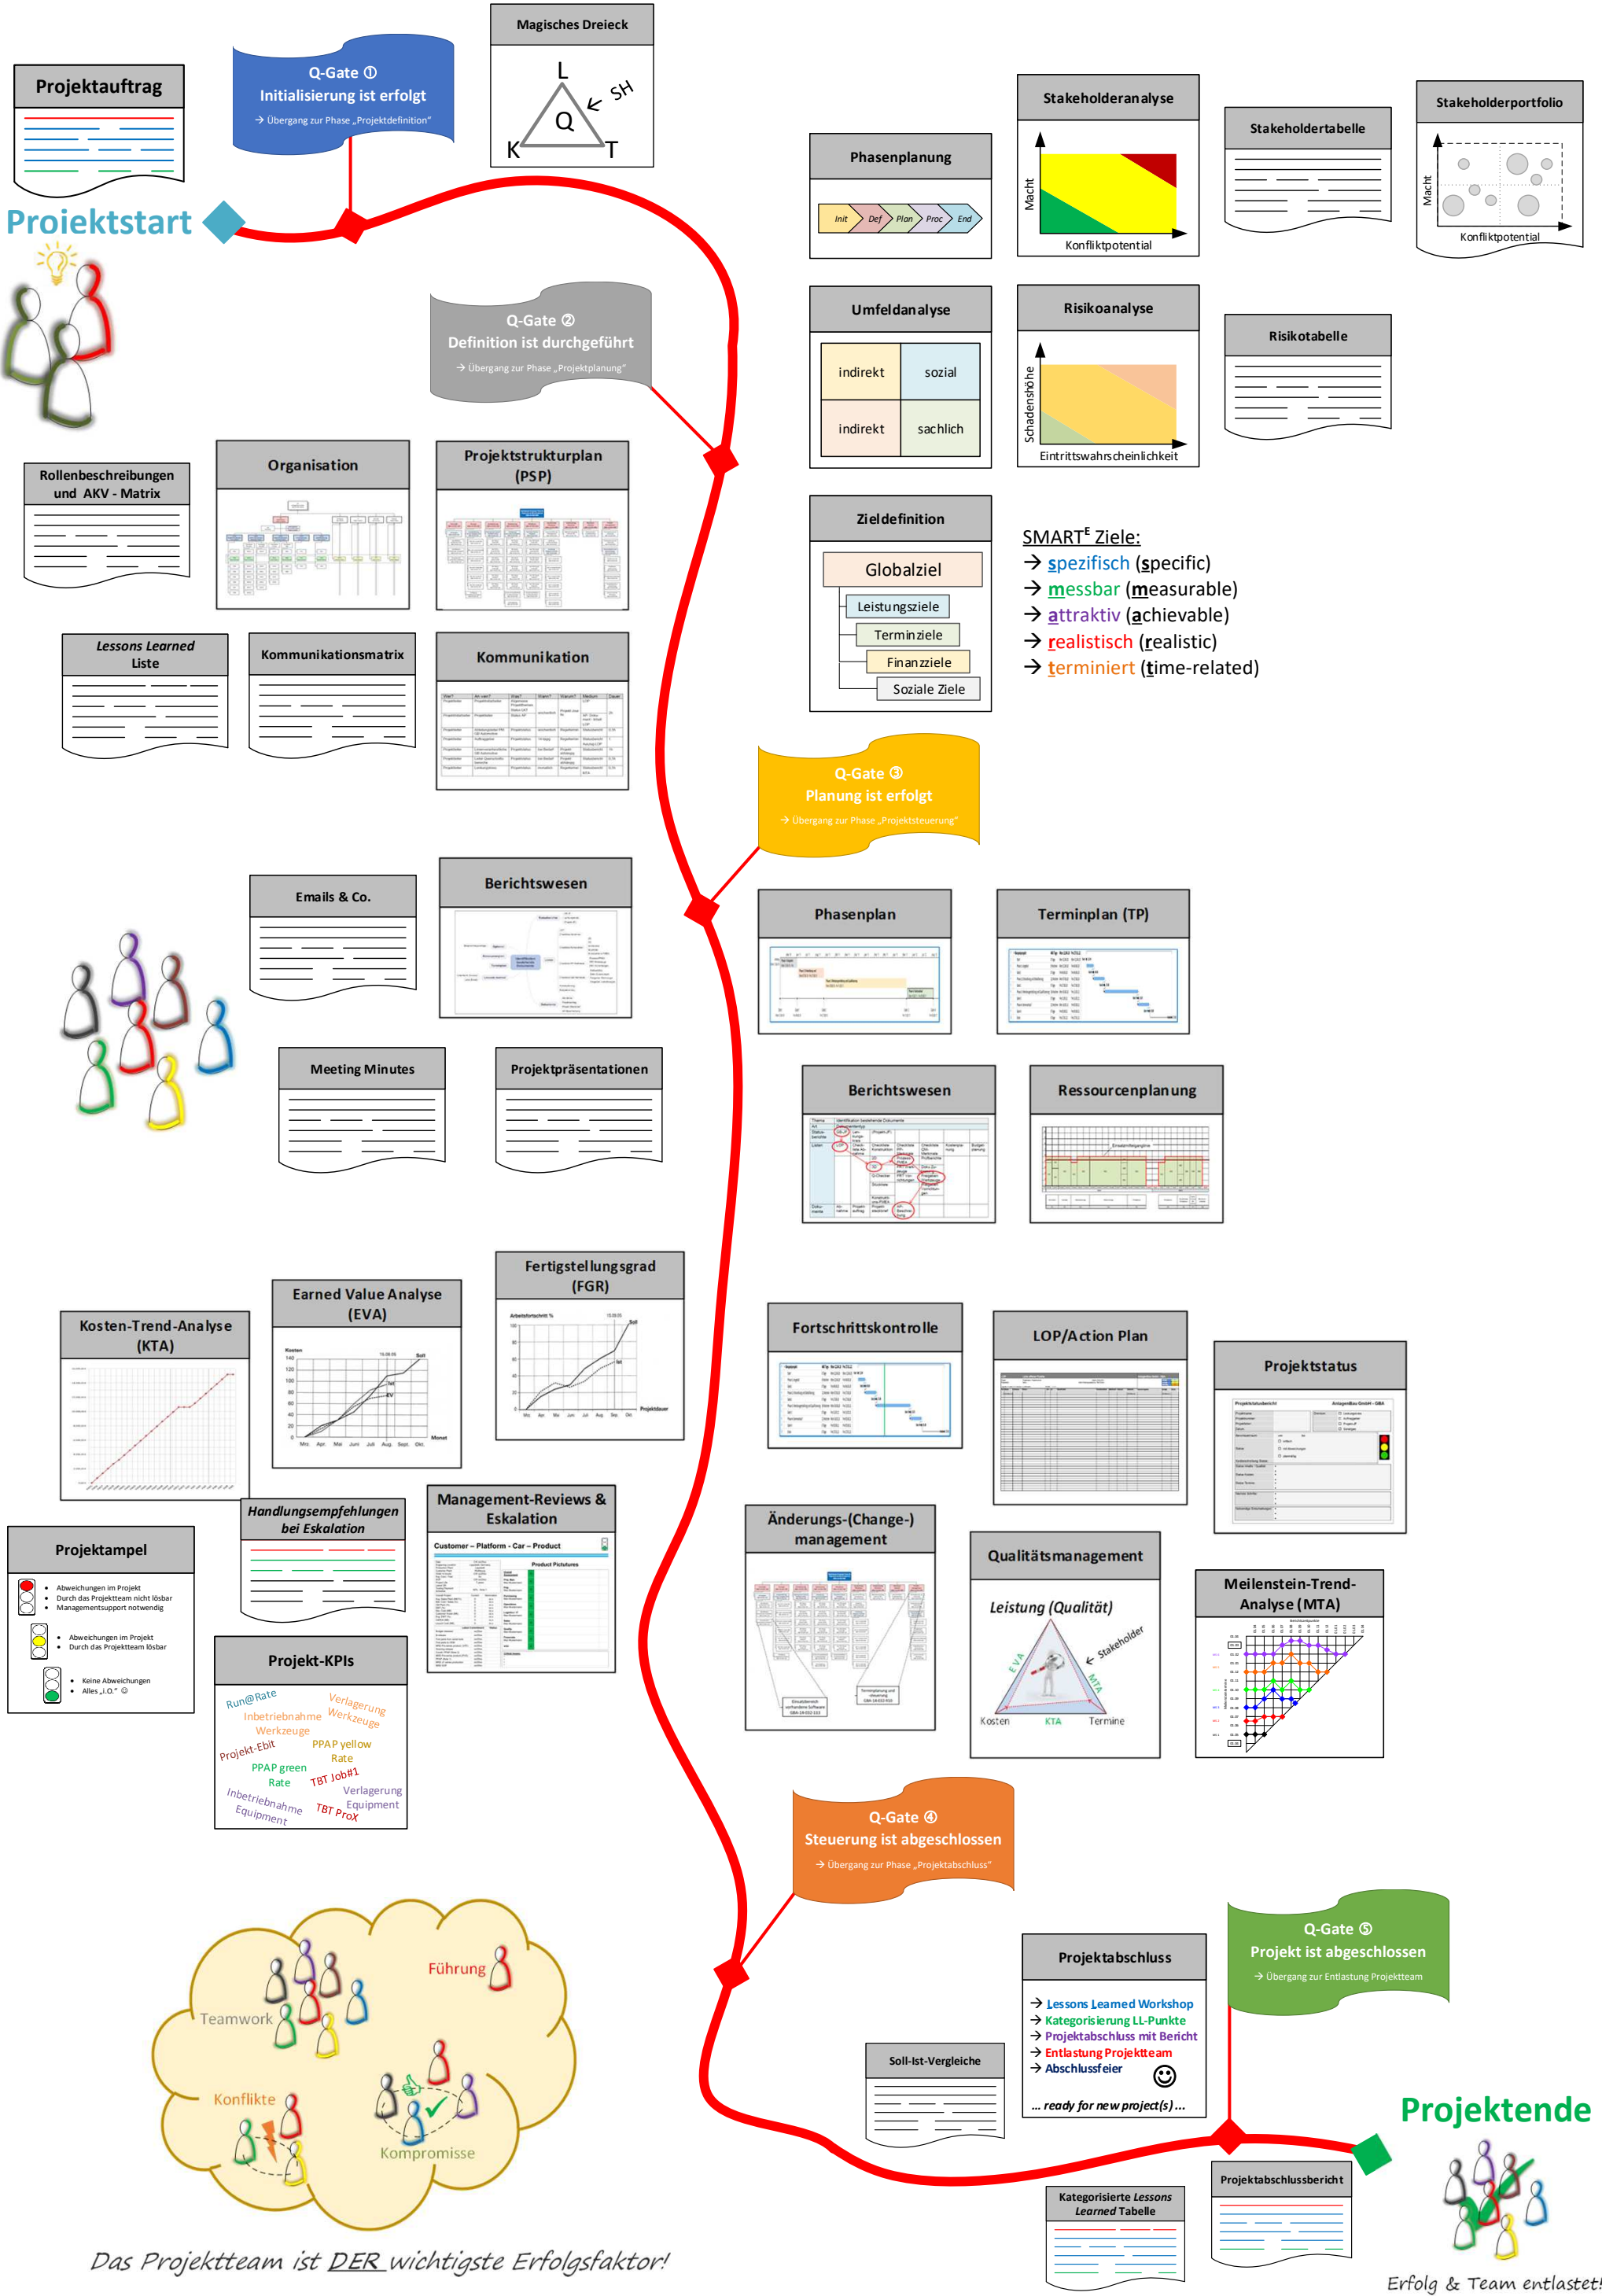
Projektauftrag

Q-Gate ①
Initialisierung ist erfolgt
→ Übergang zur Phase „Projektdefinition"

Magisches Dreieck
L
SH
Q
K
T

Projektstart

Stakeholderanalyse
Macht
Konfliktpotential

Stakeholdertabelle

Stakeholderportfolio
Macht
Konfliktpotential

Phasenplanung
Init
Def
Plan
Proc
End

Umfeldanalyse
indirekt
sozial
indirekt
sachlich

Risikoanalyse
Schadenshöhe
Eintrittswahrscheinlichkeit

Risikotabelle

Q-Gate ②
Definition ist durchgeführt
→ Übergang zur Phase „Projektplanung"

Rollenbeschreibungen und AKV - Matrix

Organisation

Projektstrukturplan (PSP)

Zieldefinition
Globalziel
Leistungsziele
Terminziele
Finanzziele
Soziale Ziele

SMART$^E$ Ziele:
→ spezifisch (specific)
→ messbar (measurable)
→ attraktiv (achievable)
→ realistisch (realistic)
→ terminiert (time-related)

Lessons Learned Liste

Kommunikationsmatrix

Kommunikation

Q-Gate ③
Planung ist erfolgt
→ Übergang zur Phase „Projektsteuerung"

Emails & Co.

Berichtswesen

Phasenplan

Terminplan (TP)

Meeting Minutes

Projektpräsentationen

Berichtswesen

Ressourcenplanung

Kosten-Trend-Analyse (KTA)

Earned Value Analyse (EVA)

Fertigstellungsgrad (FGR)

Fortschrittskontrolle

LOP/Action Plan

Projektstatus

Projektampel
Abweichungen im Projekt
Durch das Projektteam nicht lösbar
Managementsupport notwendig
Abweichungen im Projekt
Durch das Projektteam lösbar
Keine Abweichungen
Alles „i.O." ☺

Handlungsempfehlungen bei Eskalation

Management-Reviews & Eskalation
Customer – Platform – Car – Product
Product Pictures

Änderungs-(Change-) management

Qualitätsmanagement
Leistung (Qualität)
Stakeholder
EVA
MTA
Kosten
KTA
Termine

Meilenstein-Trend-Analyse (MTA)

Projekt-KPIs
Run@Rate
Verlagerung Werkzeuge
Inbetriebnahme Werkzeuge
Projekt-Ebit
PPAP yellow Rate
PPAP green Rate
TBT Job#1
Verlagerung Equipment
Inbetriebnahme Equipment
TBT ProX

Q-Gate ④
Steuerung ist abgeschlossen
→ Übergang zur Phase „Projektabschluss"

Projektabschluss
→ Lessons Learned Workshop
→ Kategorisierung LL-Punkte
→ Projektabschluss mit Bericht
→ Entlastung Projektteam
→ Abschlussfeier ☺
... ready for new project(s) ...

Q-Gate ⑤
Projekt ist abgeschlossen
→ Übergang zur Entlastung Projektteam

Teamwork
Führung
Konflikte
Kompromisse

Soll-Ist-Vergleiche

Projektende

Kategorisierte Lessons Learned Tabelle

Projektabschlussbericht

Das Projektteam ist DER wichtigste Erfolgsfaktor!

Erfolg & Team entlastet!